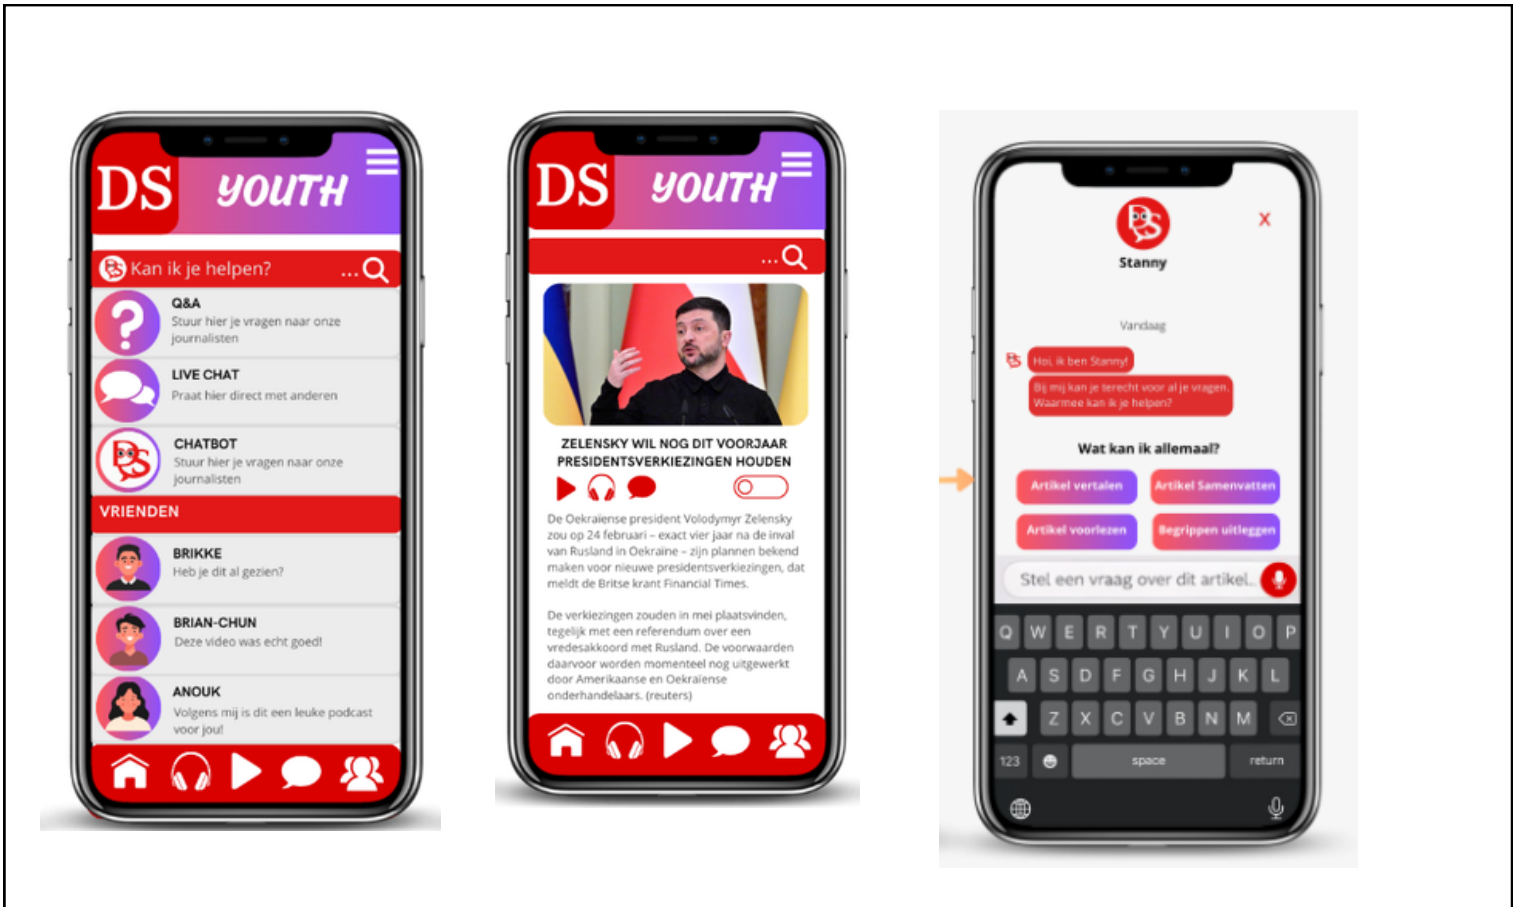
DS YOUTH

Kan ik je helpen? ...

Q&A
Stuur hier je vragen naar onze journalisten

LIVE CHAT
Praat hier direct met anderen

CHATBOT
Stuur hier je vragen naar onze journalisten

VRIENDEN

BRIKKE
Heb je dit al gezien?

BRIAN-CHUN
Deze video was echt goed!

ANOUK
Volgens mij is dit een leuke podcast voor jou!

DS YOUTH

...

ZELENSKY WIL NOG DIT VOORJAAR PRESIDENTSVERKIEZINGEN HOUDEN

De Oekraïense president Volodymyr Zelensky zou op 24 februari – exact vier jaar na de inval van Rusland in Oekraïne – zijn plannen bekend maken voor nieuwe presidentsverkiezingen, dat meldt de Britse krant Financial Times.

De verkiezingen zouden in mei plaatsvinden, tegelijk met een referendum over een vredesakkoord met Rusland. De voorwaarden daarvoor worden momenteel nog uitgewerkt door Amerikaanse en Oekraïense onderhandelaars. (reuters)

Stanny

X

Vandaag

Hoi, ik ben Stanny!

Bij mij kan je terecht voor al je vragen. Waarmee kan ik je helpen?

Wat kan ik allemaal?

Artikel vertalen
Artikel Samenvatten
Artikel voorlezen
Begrippen uitleggen

Stel een vraag over dit artikel...

Q W E R T Y U I O P
A S D F G H J K L
Z X C V B N M
123
space
return